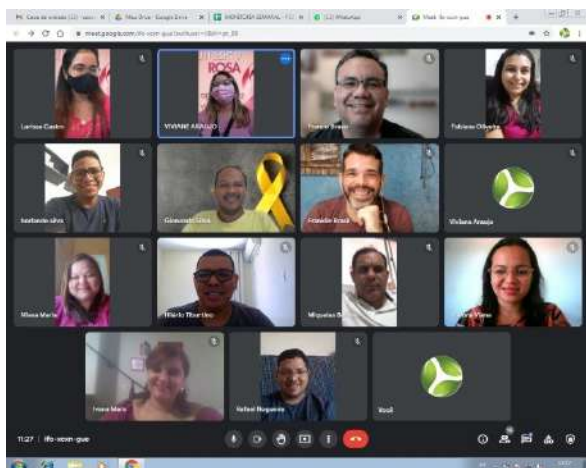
Caixa de entrada | Meu Drive - Google Drive | INSPEÇÃO SEMANAL | Meet - ifo-vcsm-gue

meet.google.com/ifo-vcsm-gue

ROSA

Larissa Castro

VIVIANE ARAUJO

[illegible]

Fabiana Oliveira

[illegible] silva

Giovanini Silva

Franklin Brasil

Viviana Araujo

Maria Maria

Hilário Tiberino

Miqueias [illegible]

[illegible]

Ivana Maria

Rafael Nogueira

Você

11:27 | ifo-vcsm-gue